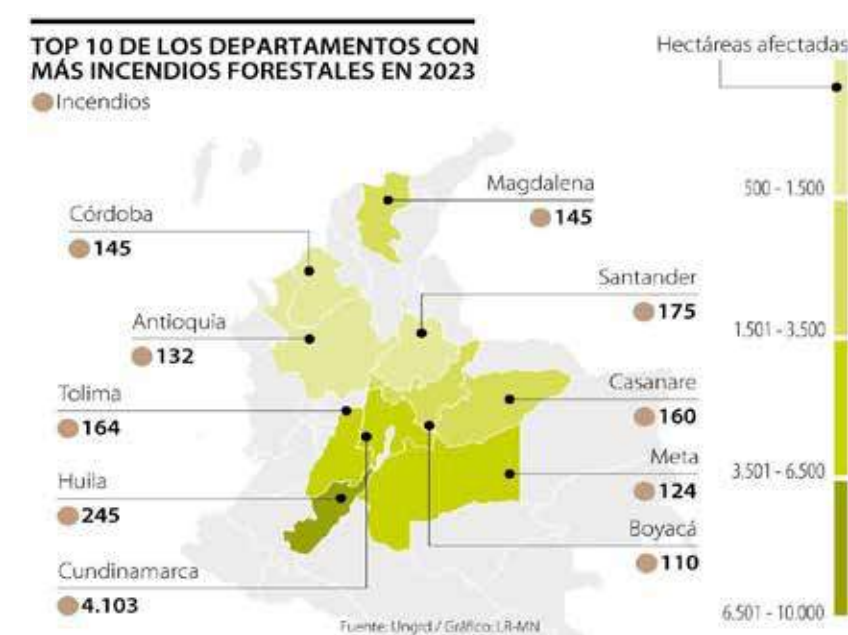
TOP 10 DE LOS DEPARTAMENTOS CON MÁS INCENDIOS FORESTALES EN 2023

Incendios

Hectáreas afectadas

Magdalena 145

Córdoba 145

Santander 175

Antioquia 132

Tolima 164

Casanare 160

Meta 124

Huila 245

Boyacá 110

Cundinamarca 4.103

500 - 1.500

1.501 - 3.500

3.501 - 6.500

6.501 - 10.000

Fuente: Ungrd / Gráfico: LR-MN